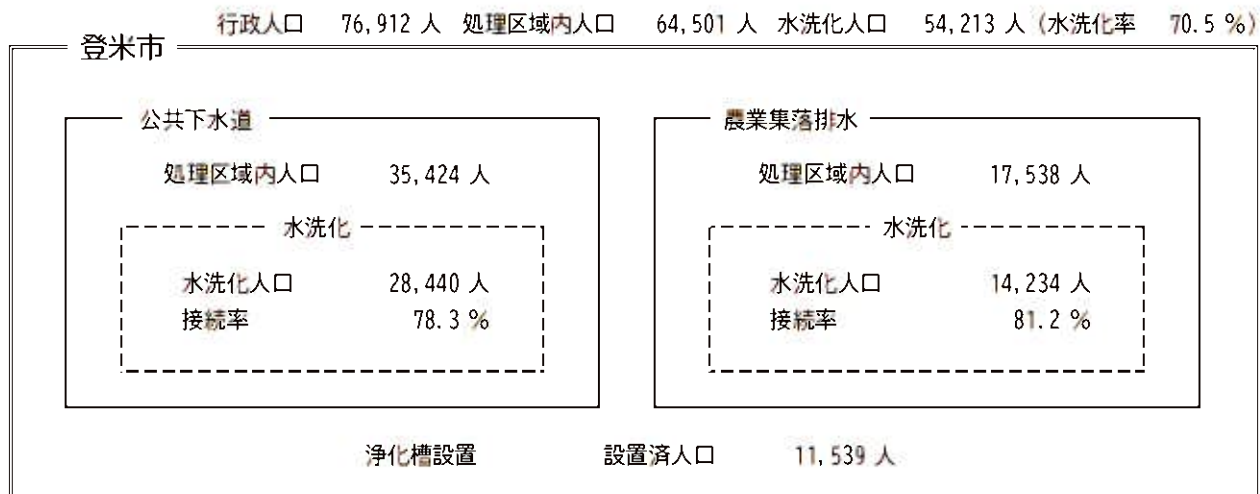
登米市　行政人口　76,912 人　処理区域内人口　64,501 人　水洗化人口　54,213 人（水洗化率　70.5 %）

公共下水道

処理区域内人口　35,424 人

水洗化

水洗化人口　28,440 人
接続率　78.3 %

農業集落排水

処理区域内人口　17,538 人

水洗化

水洗化人口　14,234 人
接続率　81.2 %

浄化槽設置　設置済人口　11,539 人